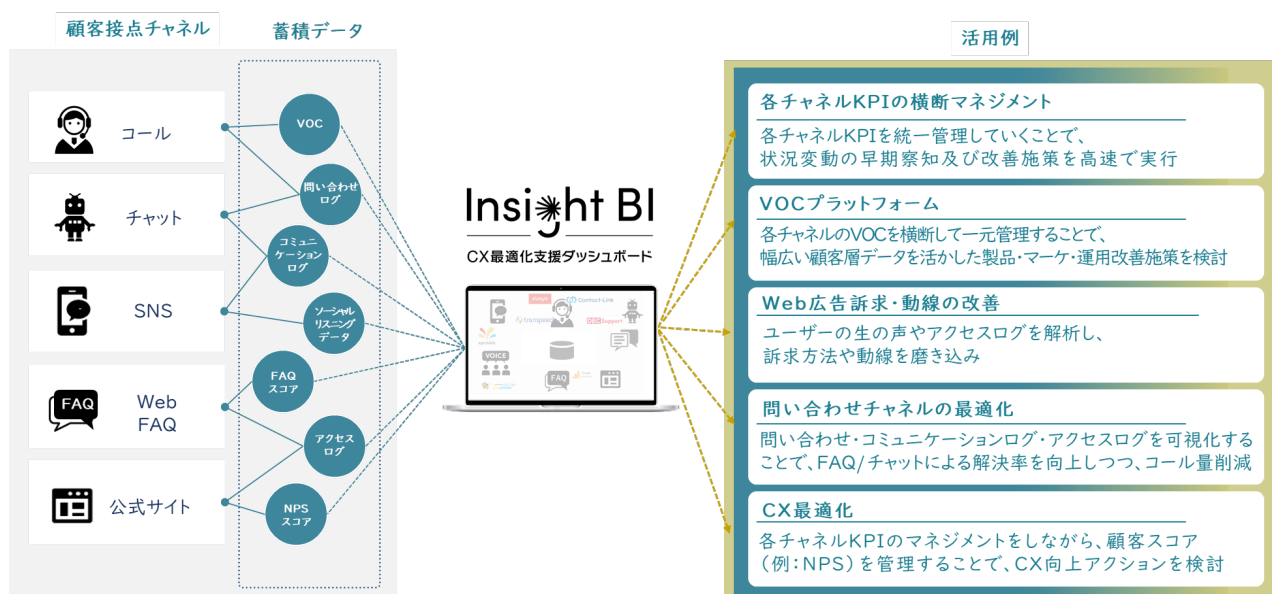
顧客接点チャネル

蓄積データ

活用例

コール

チャット

SNS

FAQ

Web FAQ

公式サイト

VOC

問い合わせログ

コミュニケーションログ

ソーシャルリスニングデータ

FAQスコア

アクセスログ

NPSスコア

Insight BI

CX最適化支援ダッシュボード

VOICE

FAQ

各チャネルKPIの横断マネジメント

各チャネルKPIを統一管理していくことで、状況変動の早期察知及び改善施策を高速で実行

VOCプラットフォーム

各チャネルのVOCを横断して一元管理することで、幅広い顧客層データを活かした製品・マーケ・運用改善施策を検討

Web広告訴求・動線の改善

ユーザーの生の声やアクセスログを解析し、訴求方法や動線を磨き込み

問い合わせチャネルの最適化

問い合わせ・コミュニケーションログ・アクセスログを可視化することで、FAQ/チャットによる解決率を向上しつつ、コール量削減

CX最適化

各チャネルKPIのマネジメントをしながら、顧客スコア（例：NPS）を管理することで、CX向上アクションを検討